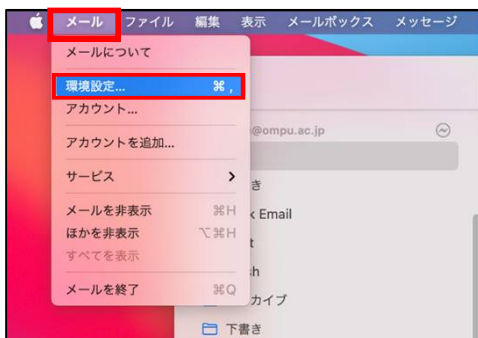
メール ファイル 編集 表示 メールボックス メッセージ

メールについて

環境設定... ⌘,

アカウント...

アカウントを追加...

サービス >

メールを非表示 ⌘H

ほかを非表示 ⌥⌘H

すべてを表示

メールを終了 ⌘Q

@ompu.ac.jp

き

k Email

t

h

カイブ

下書き